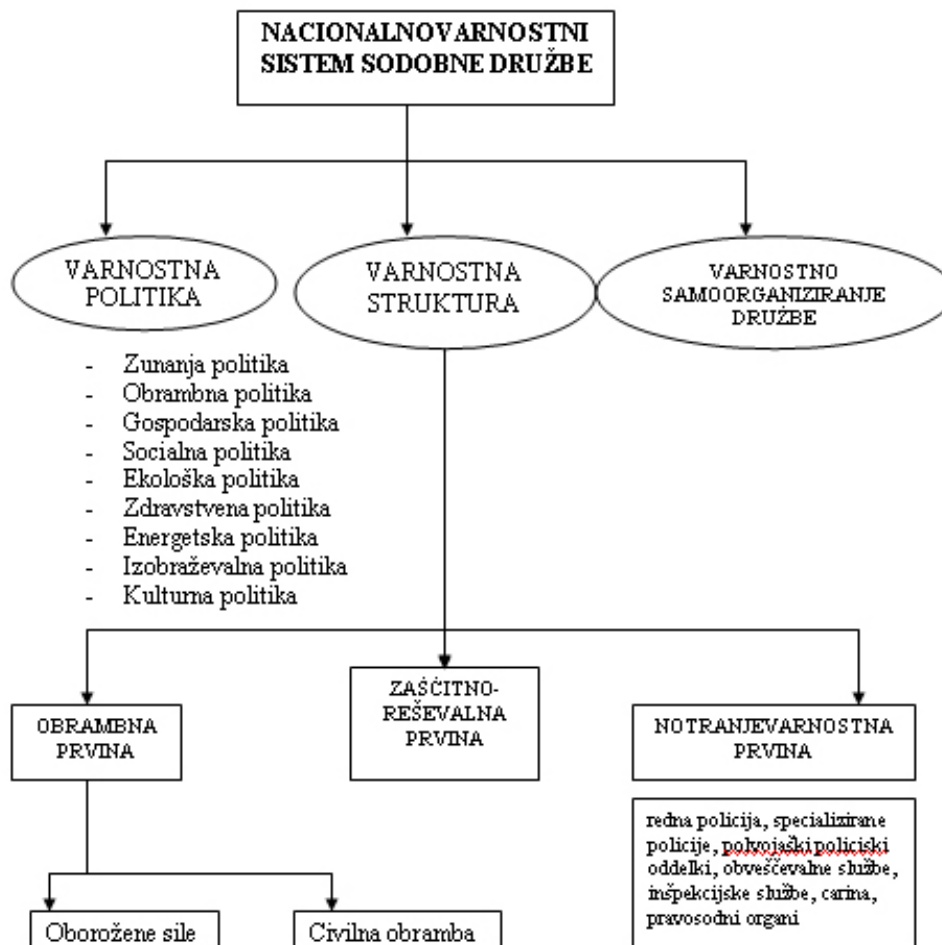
NACIONALNOVARNOSTNI SISTEM SODOBNE DRUŽBE

VARNOSTNA POLITIKA

VARNOSTNA STRUKTURA

VARNOSTNO SAMOORGANIZIRANJE DRUŽBE

- Zunanja politika
- Obrambna politika
- Gospodarska politika
- Socialna politika
- Ekološka politika
- Zdravstvena politika
- Energetska politika
- Izobraževalna politika
- Kulturna politika

OBRAMBNA PRVINA

ZAŠČITNO-REŠEVALNA PRVINA

NOTRANJEVARNOSTNA PRVINA

redna policija, specializirane policije, polvojaški policijski oddelki, obveščevalne službe, inšpekcijske službe, carina, pravosodni organi

Oborožene sile

Civilna obramba